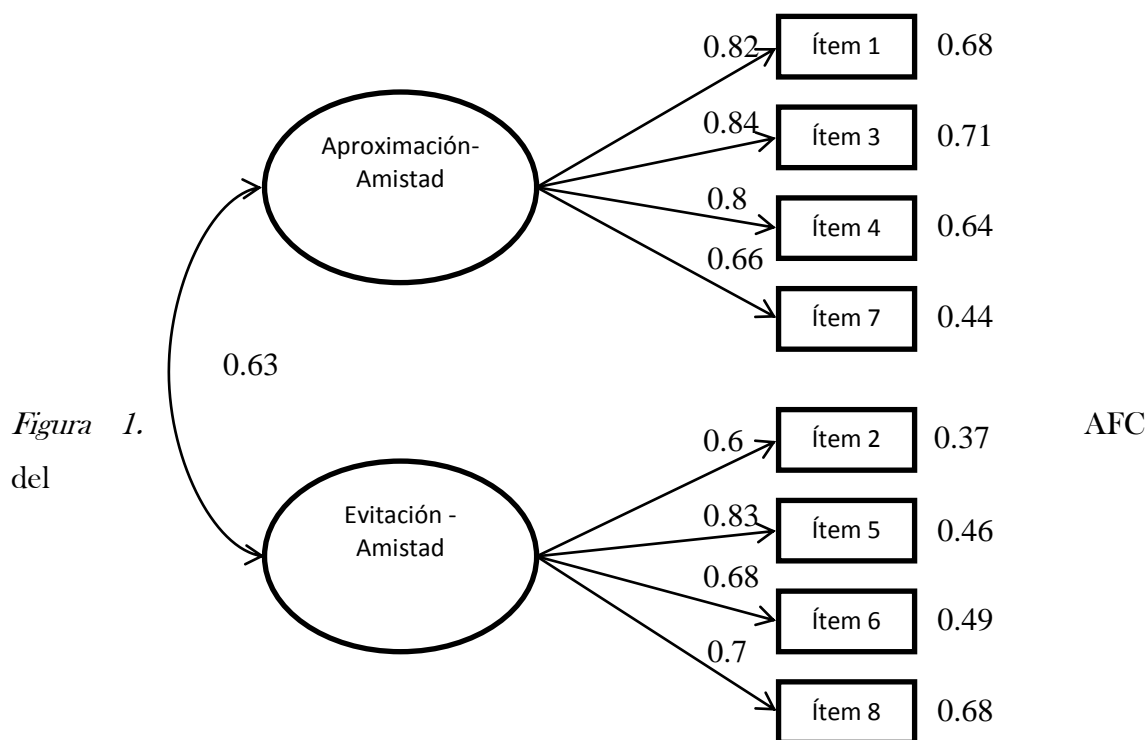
0.82 Ítem 1 0.68

Aproximación-Amistad

0.84 Ítem 3 0.71

0.8 Ítem 4 0.64

0.66 Ítem 7 0.44

0.63

*Figura 1.* AFC del

0.6 Ítem 2 0.37

Evitación - Amistad

0.83 Ítem 5 0.46

0.68 Ítem 6 0.49

0.7 Ítem 8 0.68